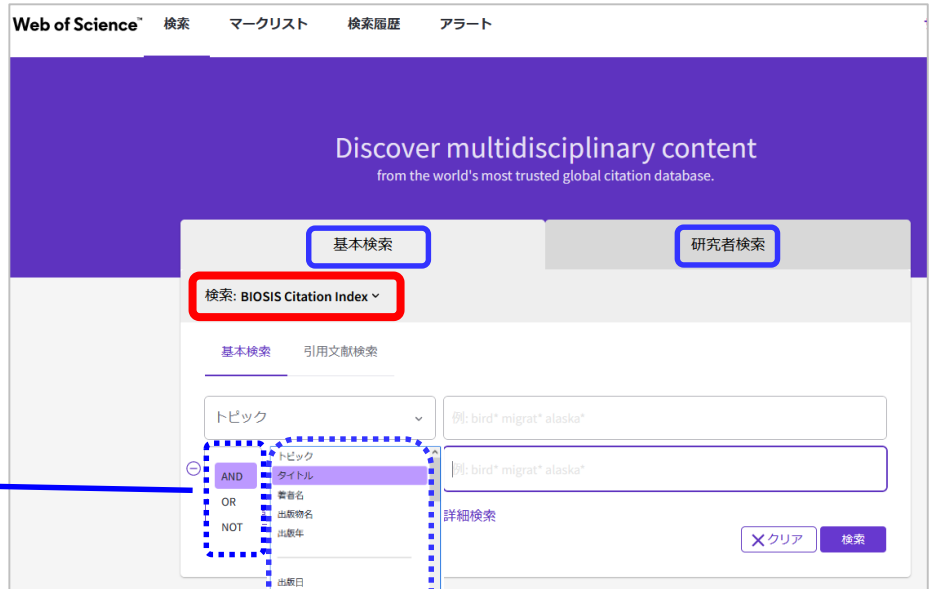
Web of Science™ 検索 マークリスト 検索履歴 アラート

Discover multidisciplinary content
from the world's most trusted global citation database.

基本検索
研究者検索

検索: BIOSIS Citation Index

基本検索 引用文献検索

トピック
例: bird* migrat* alaska*

AND
OR
NOT

トピック
タイトル
著者名
出版物名
出版年
出版日

例: bird* migrat* alaska*

詳細検索

クリア
検索